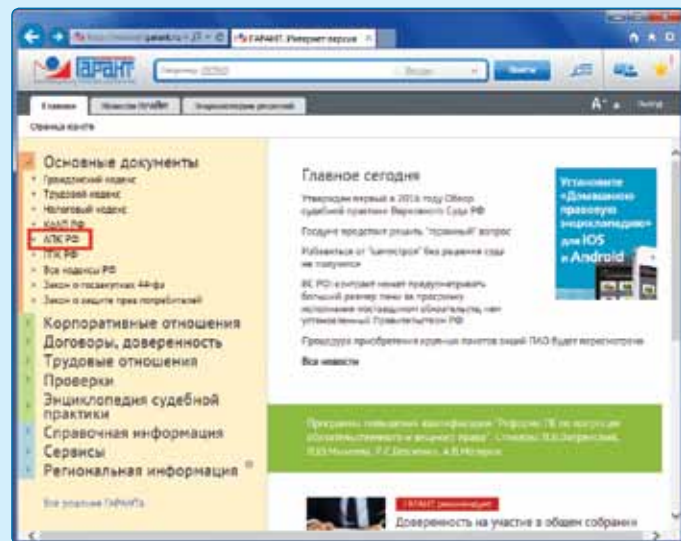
ГАРАНТ. Интернет-версия

ГАРАНТ

Найти

Главное

Основные документы
Гражданский кодекс
Трудовой кодекс
Налоговый кодекс
КоАП РФ
АПК РФ
ГПК РФ
Все кодексы РФ
Закон о госзакупках 44-фз
Закон о защите прав потребителей

Корпоративные отношения
Договоры, доверенность
Трудовые отношения
Проверки
Энциклопедия судебной практики
Справочная информация
Сервисы
Региональная информация

Главное сегодня

Утвержден первый в 2016 году Обзор судебной практики Верховного Суда РФ

Все новости

Установите «Домашнюю правовую энциклопедию» для iOS и Android

ГАРАНТ рекомендует

Доверенность на участие в общем собрании